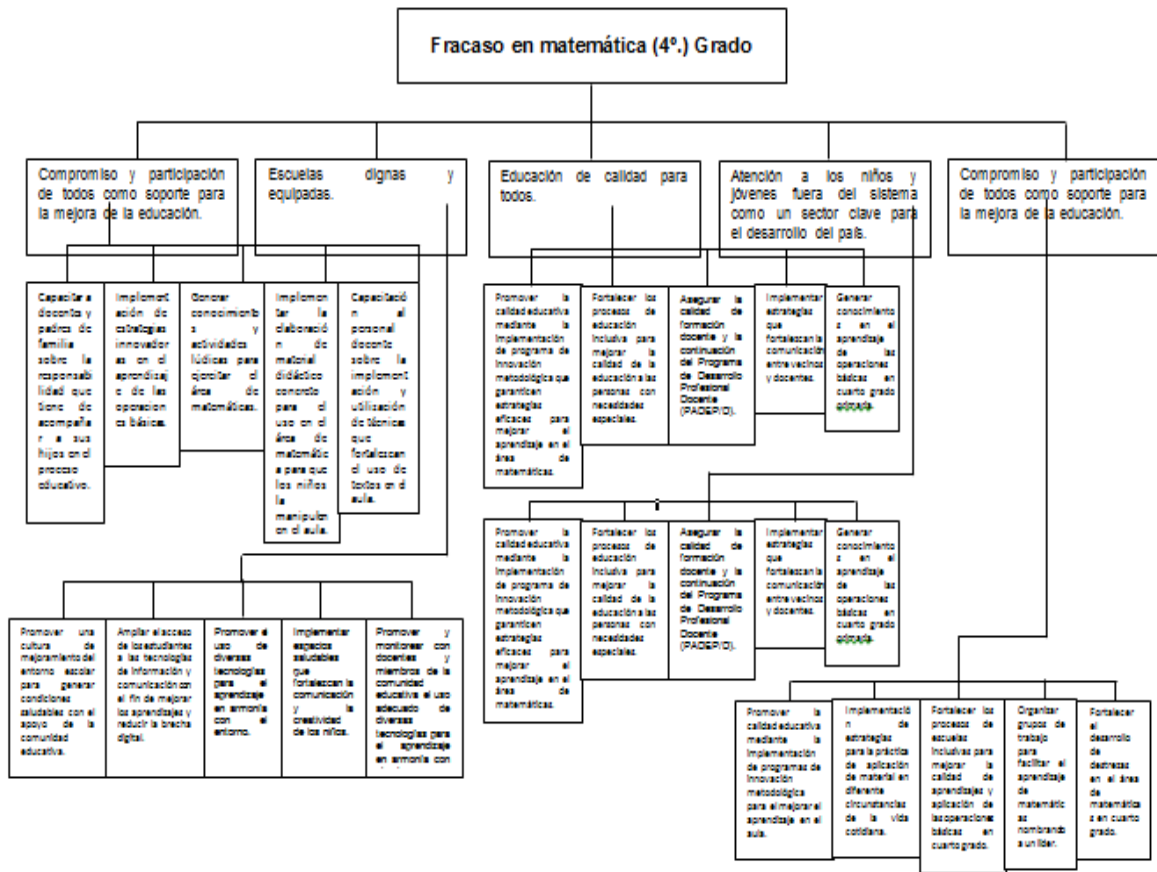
Fracaso en matemática (4º.) Grado

Compromiso y participación de todos como soporte para la mejora de la educación.

Escuelas dignas y equipadas.

Educación de calidad para todos.

Atención a los niños y jóvenes fuera del sistema como un sector clave para el desarrollo del país.

Compromiso y participación de todos como soporte para la mejora de la educación.

Capacitar a docente y padres de familia sobre la responsabilidad que tiene de acompañar a sus hijos en el proceso educativo.

Implementación de estrategias innovadoras en el aprendizaje de las operaciones básicas.

Generar conocimientos y actividades lúdicas para ejercitar el área de matemáticas.

Implementar la elaboración de material didáctico concreto para el uso en el área de matemática para que los niños lo manipulen en el aula.

Capacitación al personal docente sobre la implementación y utilización de técnicas que fortalezcan el uso de textos en el aula.

Promover la calidad educativa mediante la implementación de programa de innovación metodológica que garanticen estrategias eficaces para mejorar el aprendizaje en el área de matemáticas.

Fortalecer los procesos de educación inclusiva para mejorar la calidad de la educación a las personas con necesidades especiales.

Asegurar la calidad de formación docente y la continuación del Programa de Desarrollo Profesional Docente (PADEP/D).

Implementar estrategias que fortalezcan la comunicación entre vecinos y docentes.

Generar conocimientos en el aprendizaje de las operaciones básicas en cuarto grado primaria.

Promover la calidad educativa mediante la implementación de programa de innovación metodológica que garanticen estrategias eficaces para mejorar el aprendizaje en el área de matemáticas.

Fortalecer los procesos de educación inclusiva para mejorar la calidad de la educación a las personas con necesidades especiales.

Asegurar la calidad de formación docente y la continuación del Programa de Desarrollo Profesional Docente (PADEP/D).

Implementar estrategias que fortalezcan la comunicación entre vecinos y docentes.

Generar conocimientos en el aprendizaje de las operaciones básicas en cuarto grado primaria.

Promover una cultura de mejoramiento del entorno escolar para generar condiciones saludables con el apoyo de la comunidad educativa.

Ampliar el acceso de los estudiantes a las tecnologías de información y comunicación con el fin de mejorar los aprendizajes y reducir la brecha digital.

Promover el uso de diversas tecnologías para el aprendizaje en armonía con el entorno.

Implementar espacios saludables que fortalezcan la comunicación y la creatividad de los niños.

Promover y monitorear con docentes y miembros de la comunidad educativa el uso adecuado de diversas tecnologías para el aprendizaje en armonía con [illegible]

Promover la calidad educativa mediante la implementación de programas de innovación metodológica para el mejorar el aprendizaje en el aula.

Implementación de estrategias para la práctica de aplicación de material en diferente circunstancias de la vida cotidiana.

Fortalecer los procesos de escuelas inclusivas para mejorar la calidad de aprendizajes y aplicación de las operaciones básicas en cuarto grado.

Organizar grupos de trabajo para facilitar el aprendizaje de matemáticas nombrando a un líder.

Fortalecer el desarrollo de destrezas en el área de matemáticas en cuarto grado.